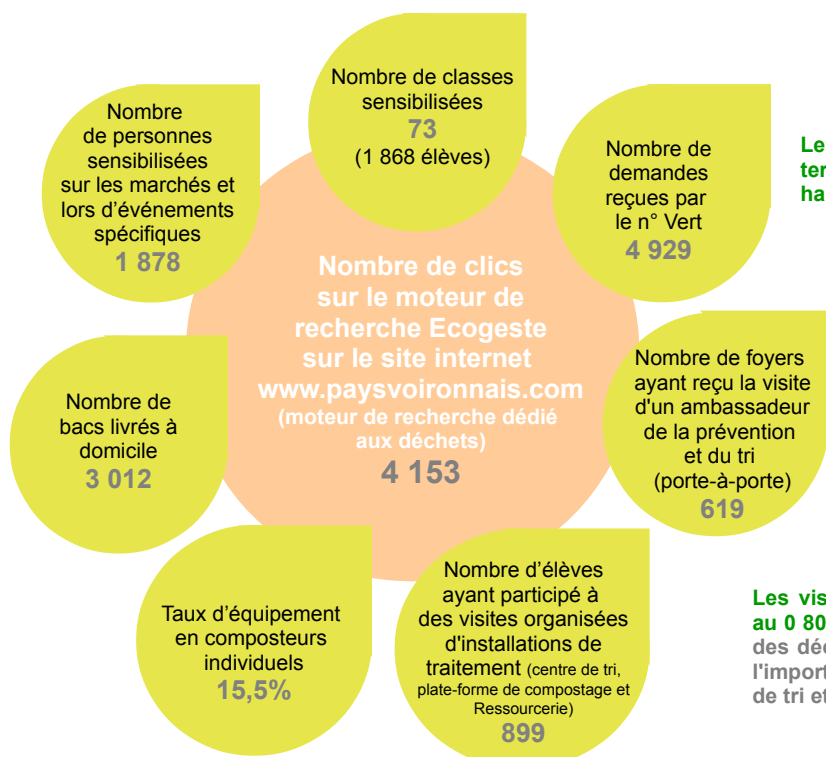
Nombre de classes sensibilisées
73
(1 868 élèves)

Nombre de personnes sensibilisées sur les marchés et lors d'événements spécifiques
1 878

Nombre de demandes reçues par le n° Vert
4 929

Le
ter
ha

Nombre de clics sur le moteur de recherche Ecogeste sur le site internet www.paysvoironnais.com
(moteur de recherche dédié aux déchets)
4 153

Nombre de bacs livrés à domicile
3 012

Nombre de foyers ayant reçu la visite d'un ambassadeur de la prévention et du tri (porte-à-porte)
619

Taux d'équipement en composteurs individuels
15,5%

Nombre d'élèves ayant participé à des visites organisées d'installations de traitement (centre de tri, plate-forme de compostage et Ressourcerie)
899

Les vis
au 0 80
des déc
l'import
de tri et